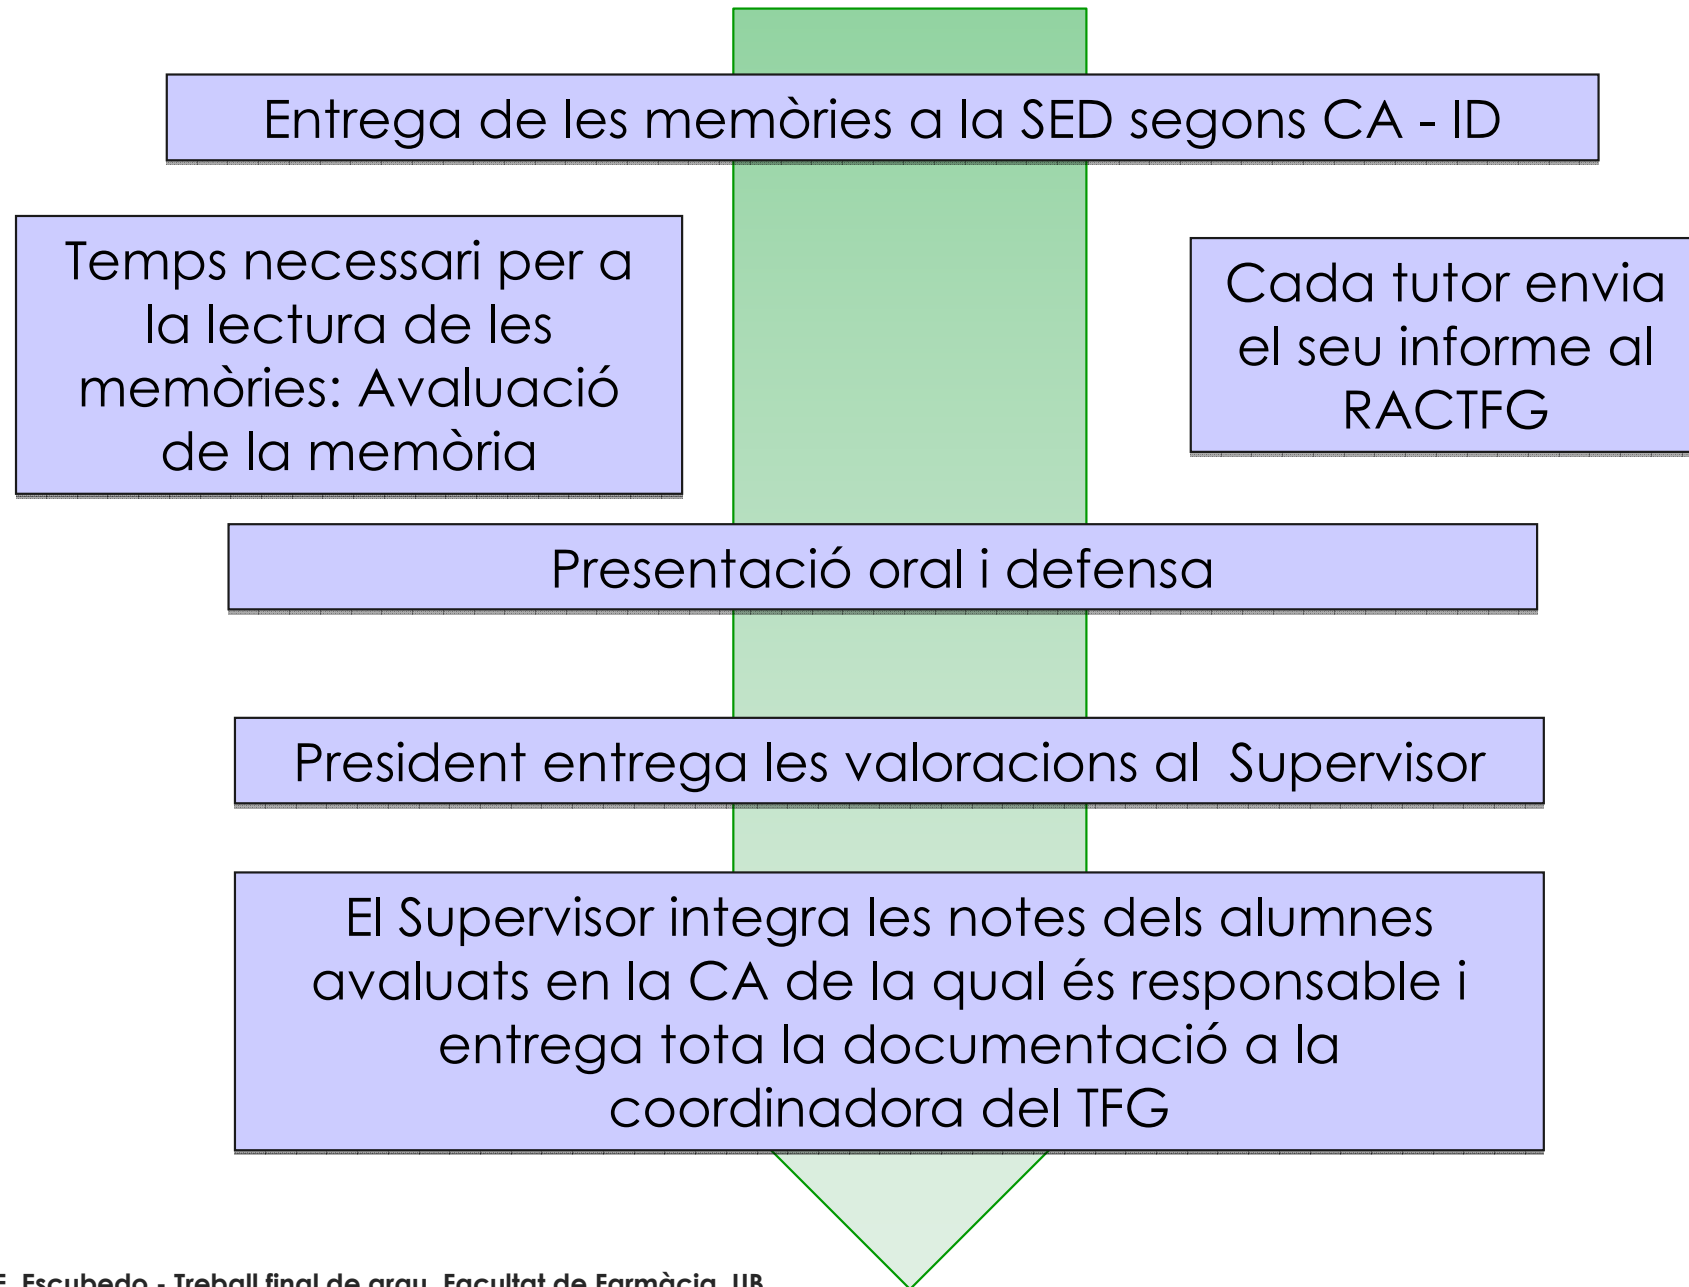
Entrega de les memòries a la SED segons CA - ID

Temps necessari per a la lectura de les memòries: Avaluació de la memòria

Cada tutor envia el seu informe al RACTFG

Presentació oral i defensa

President entrega les valoracions al Supervisor

El Supervisor integra les notes dels alumnes avaluats en la CA de la qual és responsable i entrega tota la documentació a la coordinadora del TFG

E. Escubedo - Treball final de grau. Facultat de Farmàcia. UB